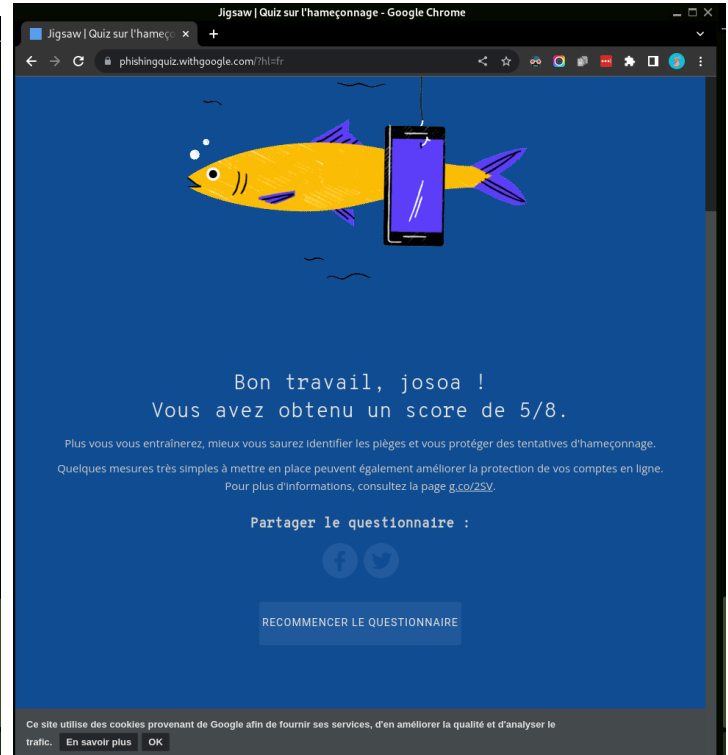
Jigsaw | Quiz sur l'hameçonnage - Google Chrome

Jigsaw | Quiz sur l'hameço ×

phishingquiz.withgoogle.com/?hl=fr

Bon travail, josoa !
Vous avez obtenu un score de 5/8.

Plus vous vous entraînerez, mieux vous saurez identifier les pièges et vous protéger des tentatives d'hameçonnage.

Quelques mesures très simples à mettre en place peuvent également améliorer la protection de vos comptes en ligne. Pour plus d'informations, consultez la page g.co/2SV.

Partager le questionnaire :

RECOMMENCER LE QUESTIONNAIRE

Ce site utilise des cookies provenant de Google afin de fournir ses services, d'en améliorer la qualité et d'analyser le trafic. En savoir plus OK